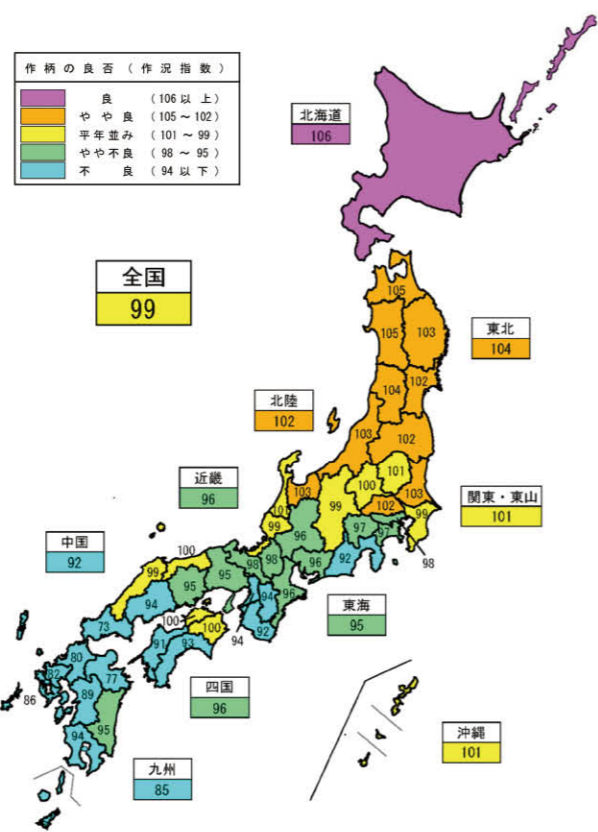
作柄の良否（作況指数）

| | |
|---|---|
| 良 | （106以上） |
| やや良 | （105～102） |
| 平年並み | （101～99） |
| やや不良 | （98～95） |
| 不良 | （94以下） |

全国
99

北海道
106

東北
104

北陸
102

関東・東山
101

近畿
96

中国
92

東海
95

四国
96

九州
85

沖縄
101

105
105
103
104
102
103
102
101
100
103
103
102
99
99
101
99
96
97
97
92
98
100
99
95
98
98
96
96
95
94
94
96
92
100
100
94
93
91
73
80
86
89
77
86
95
94